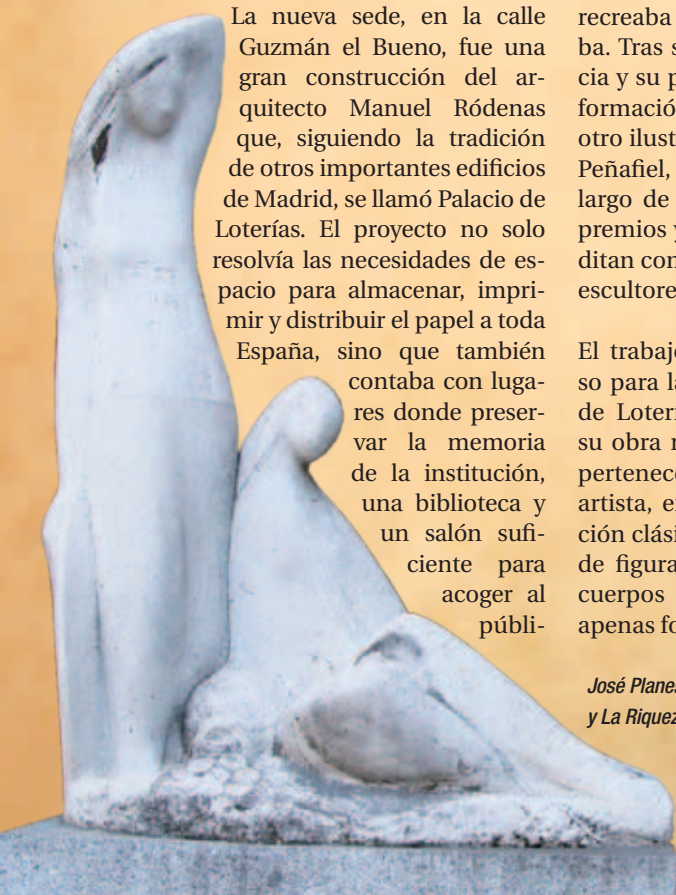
La nueva sede, en la calle Guzmán el Bueno, fue una gran construcción del arquitecto Manuel Ródenas que, siguiendo la tradición de otros importantes edificios de Madrid, se llamó Palacio de Loterías. El proyecto no solo resolvía las necesidades de espacio para almacenar, imprimir y distribuir el papel a toda España, sino que también contaba con lugares donde preservar la memoria de la institución, una biblioteca y un salón suficiente para acoger al públi-

recreaba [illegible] ba. Tras s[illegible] cia y su p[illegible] formació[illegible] otro ilust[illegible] Peñafiel, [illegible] largo de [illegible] premios y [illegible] ditan com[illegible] escultore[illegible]

El trabajo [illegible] so para la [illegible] de Loteri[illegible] su obra m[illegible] pertenece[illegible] artista, e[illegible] ción clási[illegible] de figura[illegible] cuerpos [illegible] apenas fo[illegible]

José Plane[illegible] y La Riquez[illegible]